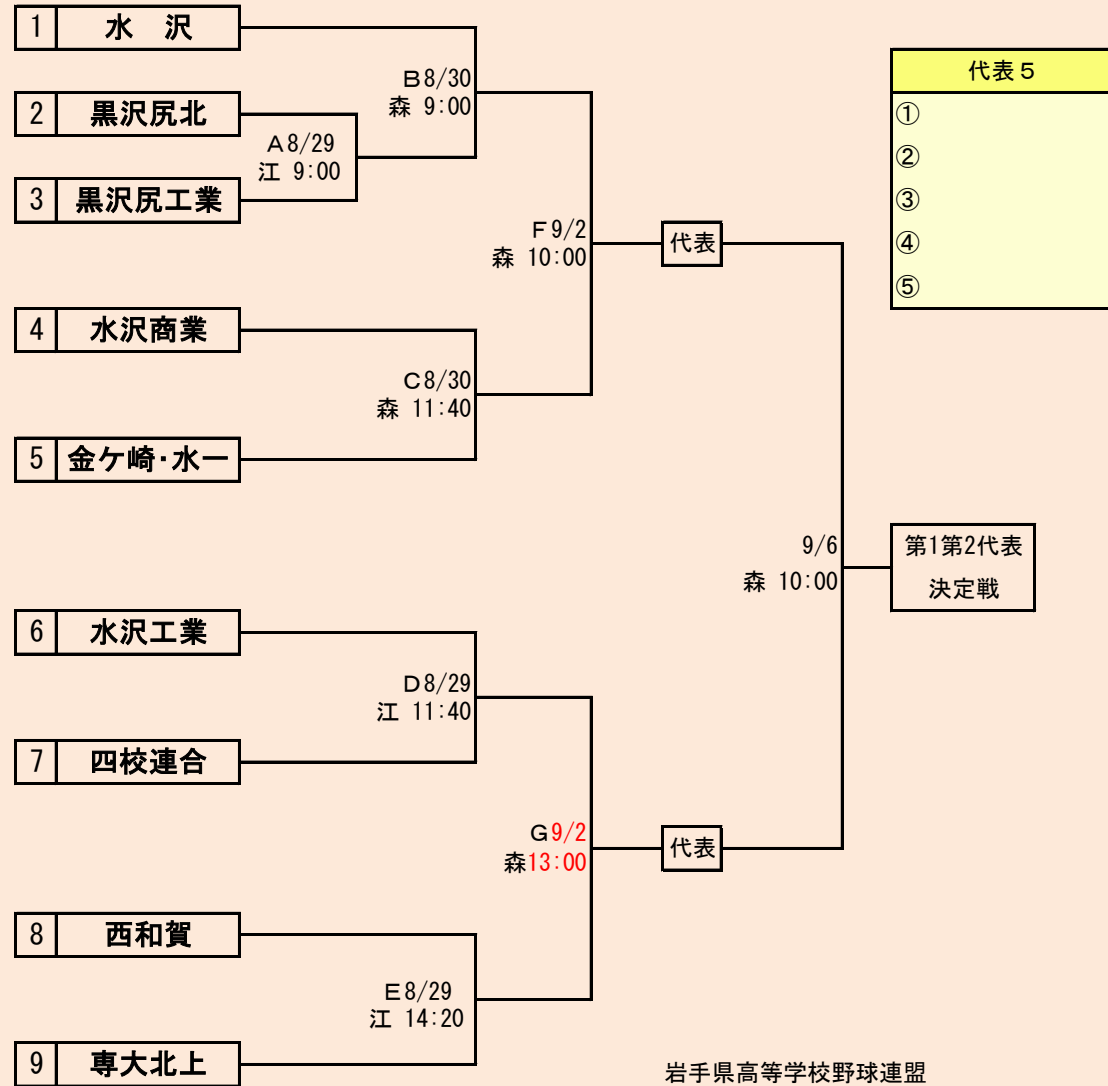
| 1 | 水　沢 |
|---|---|
| 2 | 黒沢尻北 |
| 3 | 黒沢尻工業 |
| 4 | 水沢商業 |
| 5 | 金ケ崎･水一 |
| 6 | 水沢工業 |
| 7 | 四校連合 |
| 8 | 西和賀 |
| 9 | 専大北上 |

Ａ8/29
江 9:00

Ｂ8/30
森 9:00

Ｃ8/30
森 11:40

Ｄ8/29
江 11:40

Ｅ8/29
江 14:20

Ｆ9/2
森 10:00

Ｇ9/2
森13:00

代表

代表

9/6
森 10:00

第1第2代表
決定戦

| 代表５ |
|---|
| ① |
| ② |
| ③ |
| ④ |
| ⑤ |

岩手県高等学校野球連盟